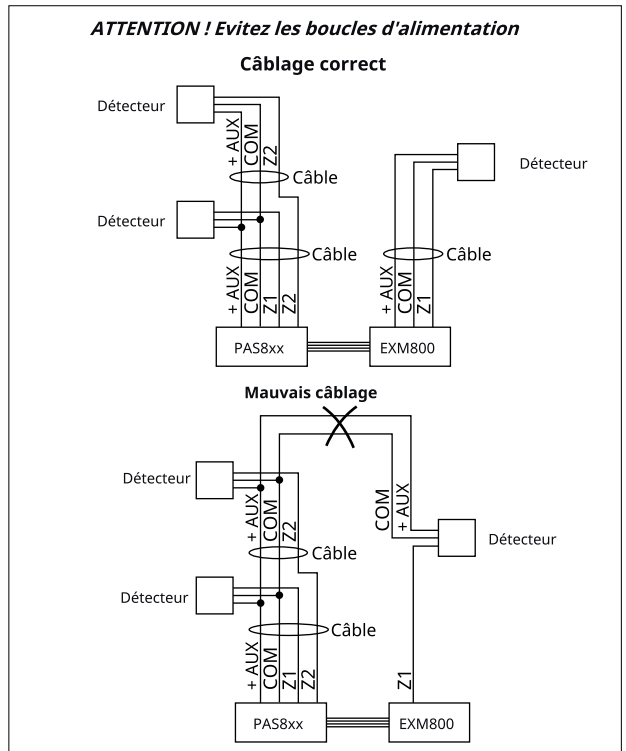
ATTENTION ! Evitez les boucles d'alimentation

Câblage correct

Détecteur

+ AUX
COM
Z2

Câble

Détecteur

Câble

+ AUX
COM
Z1
Z2

PAS8xx

Détecteur

Câble

+ AUX
COM
Z1

EXM800

Mauvais câblage

Détecteur

+ AUX
COM
Z2

Câble

Détecteur

Câble

+ AUX
COM
Z1
Z2

PAS8xx

COM
+ AUX

Détecteur

Z1

EXM800